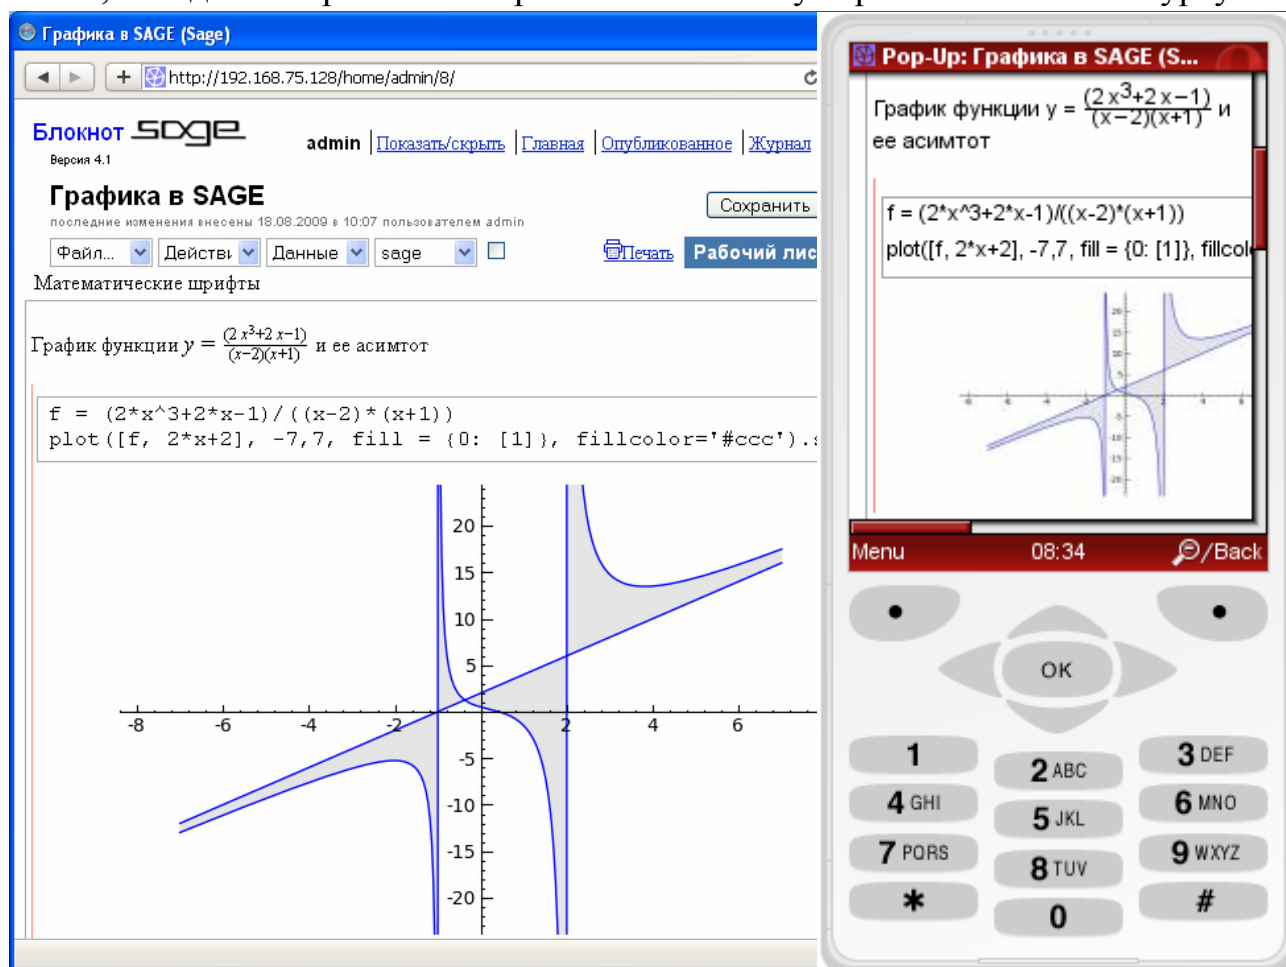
Графика в SAGE (Sage)

http://192.168.75.128/home/admin/8/

Блокнот sage
Версия 4.1

admin | Показать/скрыть | Главная | Опубликованное | Журнал

Графика в SAGE
последние изменения внесены 18.08.2009 в 10:07 пользователем admin

Сохранить

Файл... Действи Данные sage

Печать Рабочий лис

Математические шрифты

График функции $y = \frac{(2x^3+2x-1)}{(x-2)(x+1)}$ и ее асимтот

f = (2*x^3+2*x-1)/((x-2)*(x+1))
plot([f, 2*x+2], -7,7, fill = {0: [1]}, fillcolor='#ccc').

20
15
10
5
-8 -6 -4 -2 2 4 6
-5
-10
-15
-20

Pop-Up: Графика в SAGE (S...

График функции y = $\frac{(2x^3+2x-1)}{(x-2)(x+1)}$ и ее асимтот

f = (2*x^3+2*x-1)/((x-2)*(x+1))
plot([f, 2*x+2], -7,7, fill = {0: [1]}, fillcol

Menu 08:34 /Back

OK

1 2 ABC 3 DEF
4 GHI 5 JKL 6 MNO
7 PQRS 8 TUV 9 WXYZ
* 0 #